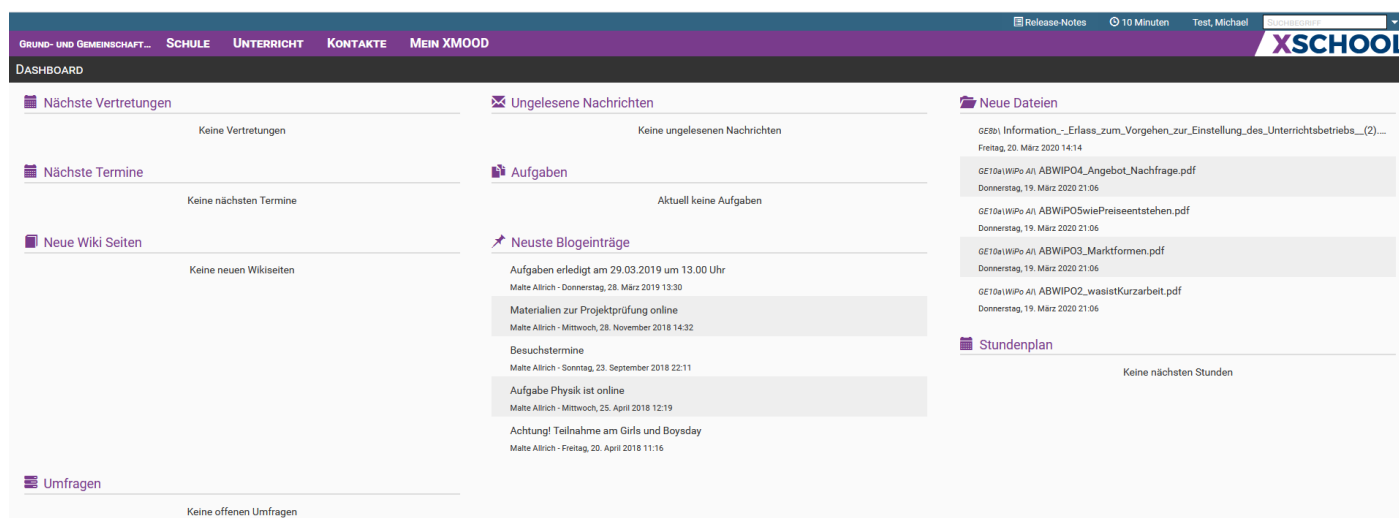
Release-Notes 10 Minuten Test, Michael SUCHBEGRIFF

GRUND- UND GEMEINSCHAFT... SCHULE UNTERRICHT KONTAKTE MEIN XMOOD XSCHOOL

DASHBOARD

Nächste Vertretungen

Keine Vertretungen

Nächste Termine

Keine nächsten Termine

Neue Wiki Seiten

Keine neuen Wikiseiten

Umfragen

Keine offenen Umfragen

Ungelesene Nachrichten

Keine ungelesenen Nachrichten

Aufgaben

Aktuell keine Aufgaben

Neuste Blogeinträge

Aufgaben erledigt am 29.03.2019 um 13.00 Uhr
Malte Allrich - Donnerstag, 28. März 2019 13:30

Materialien zur Projektprüfung online
Malte Allrich - Mittwoch, 28. November 2018 14:32

Besuchstermine
Malte Allrich - Sonntag, 23. September 2018 22:11

Aufgabe Physik ist online
Malte Allrich - Mittwoch, 25. April 2018 12:19

Achtung! Teilnahme am Girls und Boysday
Malte Allrich - Freitag, 20. April 2018 11:16

Neue Dateien

GE8b\ Information_-_Erlass_zum_Vorgehen_zur_Einstellung_des_Unterrichtsbetriebs__(2)....
Freitag, 20. März 2020 14:14

GE10a\WiPo AI\ ABWiPO4_Angebot_Nachfrage.pdf
Donnerstag, 19. März 2020 21:06

GE10a\WiPo AI\ ABWiPO5wiePreiseentstehen.pdf
Donnerstag, 19. März 2020 21:06

GE10a\WiPo AI\ ABWiPO3_Marktformen.pdf
Donnerstag, 19. März 2020 21:06

GE10a\WiPo AI\ ABWiPO2_wasistKurzarbeit.pdf
Donnerstag, 19. März 2020 21:06

Stundenplan

Keine nächsten Stunden